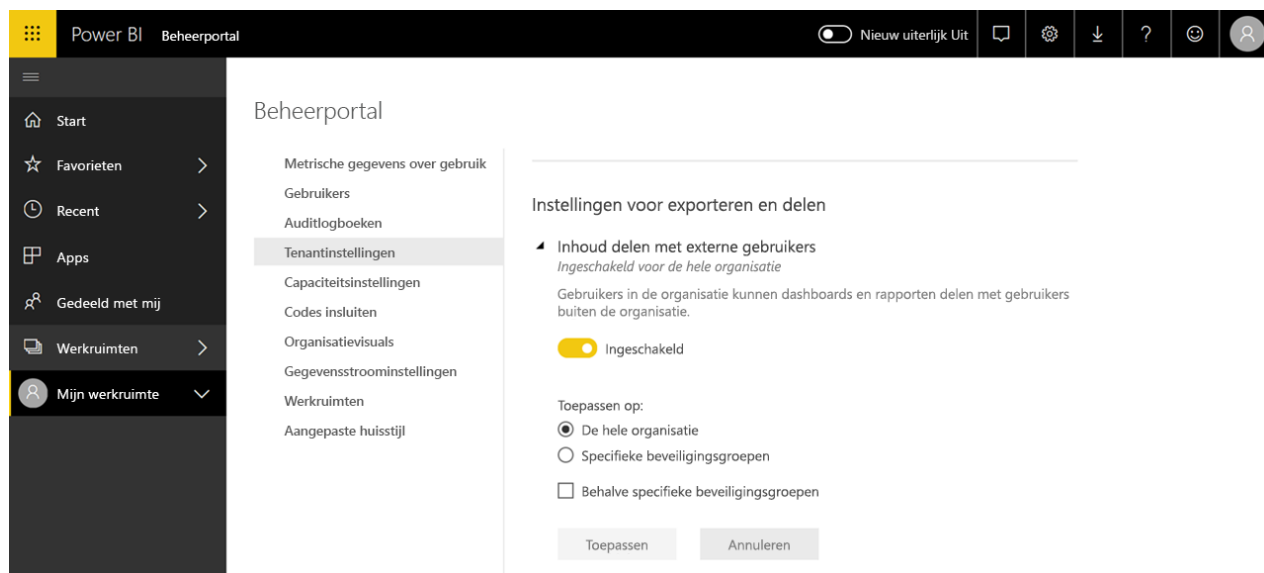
Power BI Beheerportal

Nieuw uiterlijk Uit

?

Start

Favorieten

Recent

Apps

Gedeeld met mij

Werkruimten

Mijn werkruimte

Beheerportal

Metrische gegevens over gebruik

Gebruikers

Auditlogboeken

Tenantinstellingen

Capaciteitsinstellingen

Codes insluiten

Organisatievisuals

Gegevensstroominstellingen

Werkruimten

Aangepaste huisstijl

Instellingen voor exporteren en delen

Inhoud delen met externe gebruikers

*Ingeschakeld voor de hele organisatie*

Gebruikers in de organisatie kunnen dashboards en rapporten delen met gebruikers buiten de organisatie.

Ingeschakeld

Toepassen op:

De hele organisatie

Specifieke beveiligingsgroepen

Behalve specifieke beveiligingsgroepen

Toepassen

Annuleren